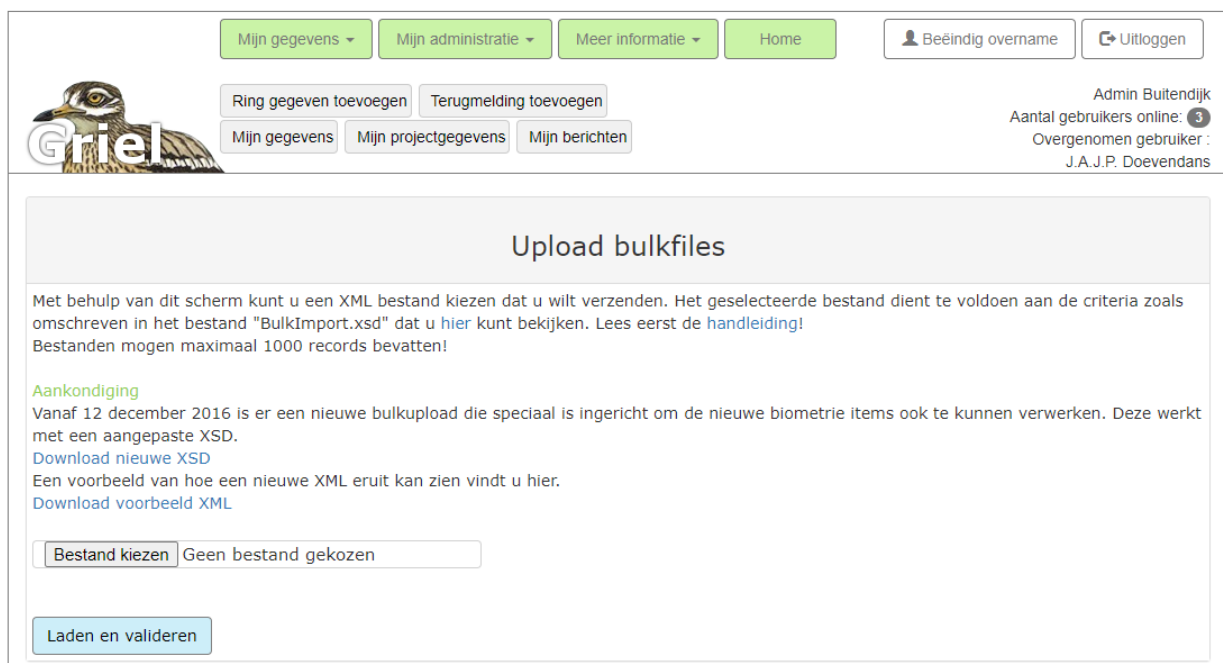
Mijn gegevens ▾ Mijn administratie ▾ Meer informatie ▾ Home

Beëindig overname Uitloggen

Griel

Ring gegeven toevoegen Terugmelding toevoegen
Mijn gegevens Mijn projectgegevens Mijn berichten

Admin Buitendijk
Aantal gebruikers online: 3
Overgenomen gebruiker :
J.A.J.P. Doevendans

Upload bulkfiles

Met behulp van dit scherm kunt u een XML bestand kiezen dat u wilt verzenden. Het geselecteerde bestand dient te voldoen aan de criteria zoals omschreven in het bestand "BulkImport.xsd" dat u hier kunt bekijken. Lees eerst de handleiding!
Bestanden mogen maximaal 1000 records bevatten!

Aankondiging
Vanaf 12 december 2016 is er een nieuwe bulkupload die speciaal is ingericht om de nieuwe biometrie items ook te kunnen verwerken. Deze werkt met een aangepaste XSD.
Download nieuwe XSD
Een voorbeeld van hoe een nieuwe XML eruit kan zien vindt u hier.
Download voorbeeld XML

Bestand kiezen Geen bestand gekozen

Laden en valideren